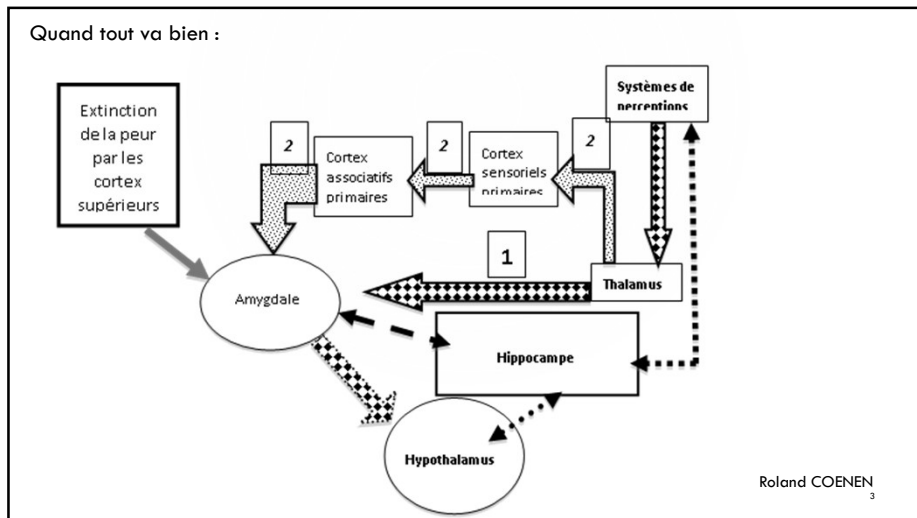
Quand tout va bien :

Extinction de la peur par les cortex supérieurs

2

Cortex associatifs primaires

2

Cortex sensoriels primaires

2

Systèmes de perceptions

1

Thalamus

Amygdale

Hippocampe

Hypothalamus

Roland COENEN

3